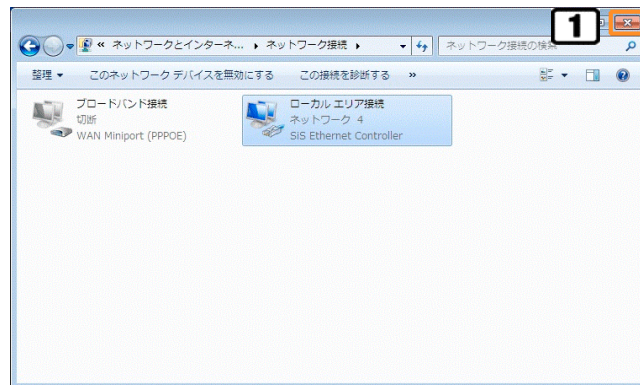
1

« ネットワークとインターネ... ▸ ネットワーク接続 ▸

ネットワーク接続の検索

整理 ▾　このネットワーク デバイスを無効にする　この接続を診断する　»

ブロードバンド接続
切断
WAN Miniport (PPPOE)

ローカル エリア接続
ネットワーク 4
SiS Ethernet Controller